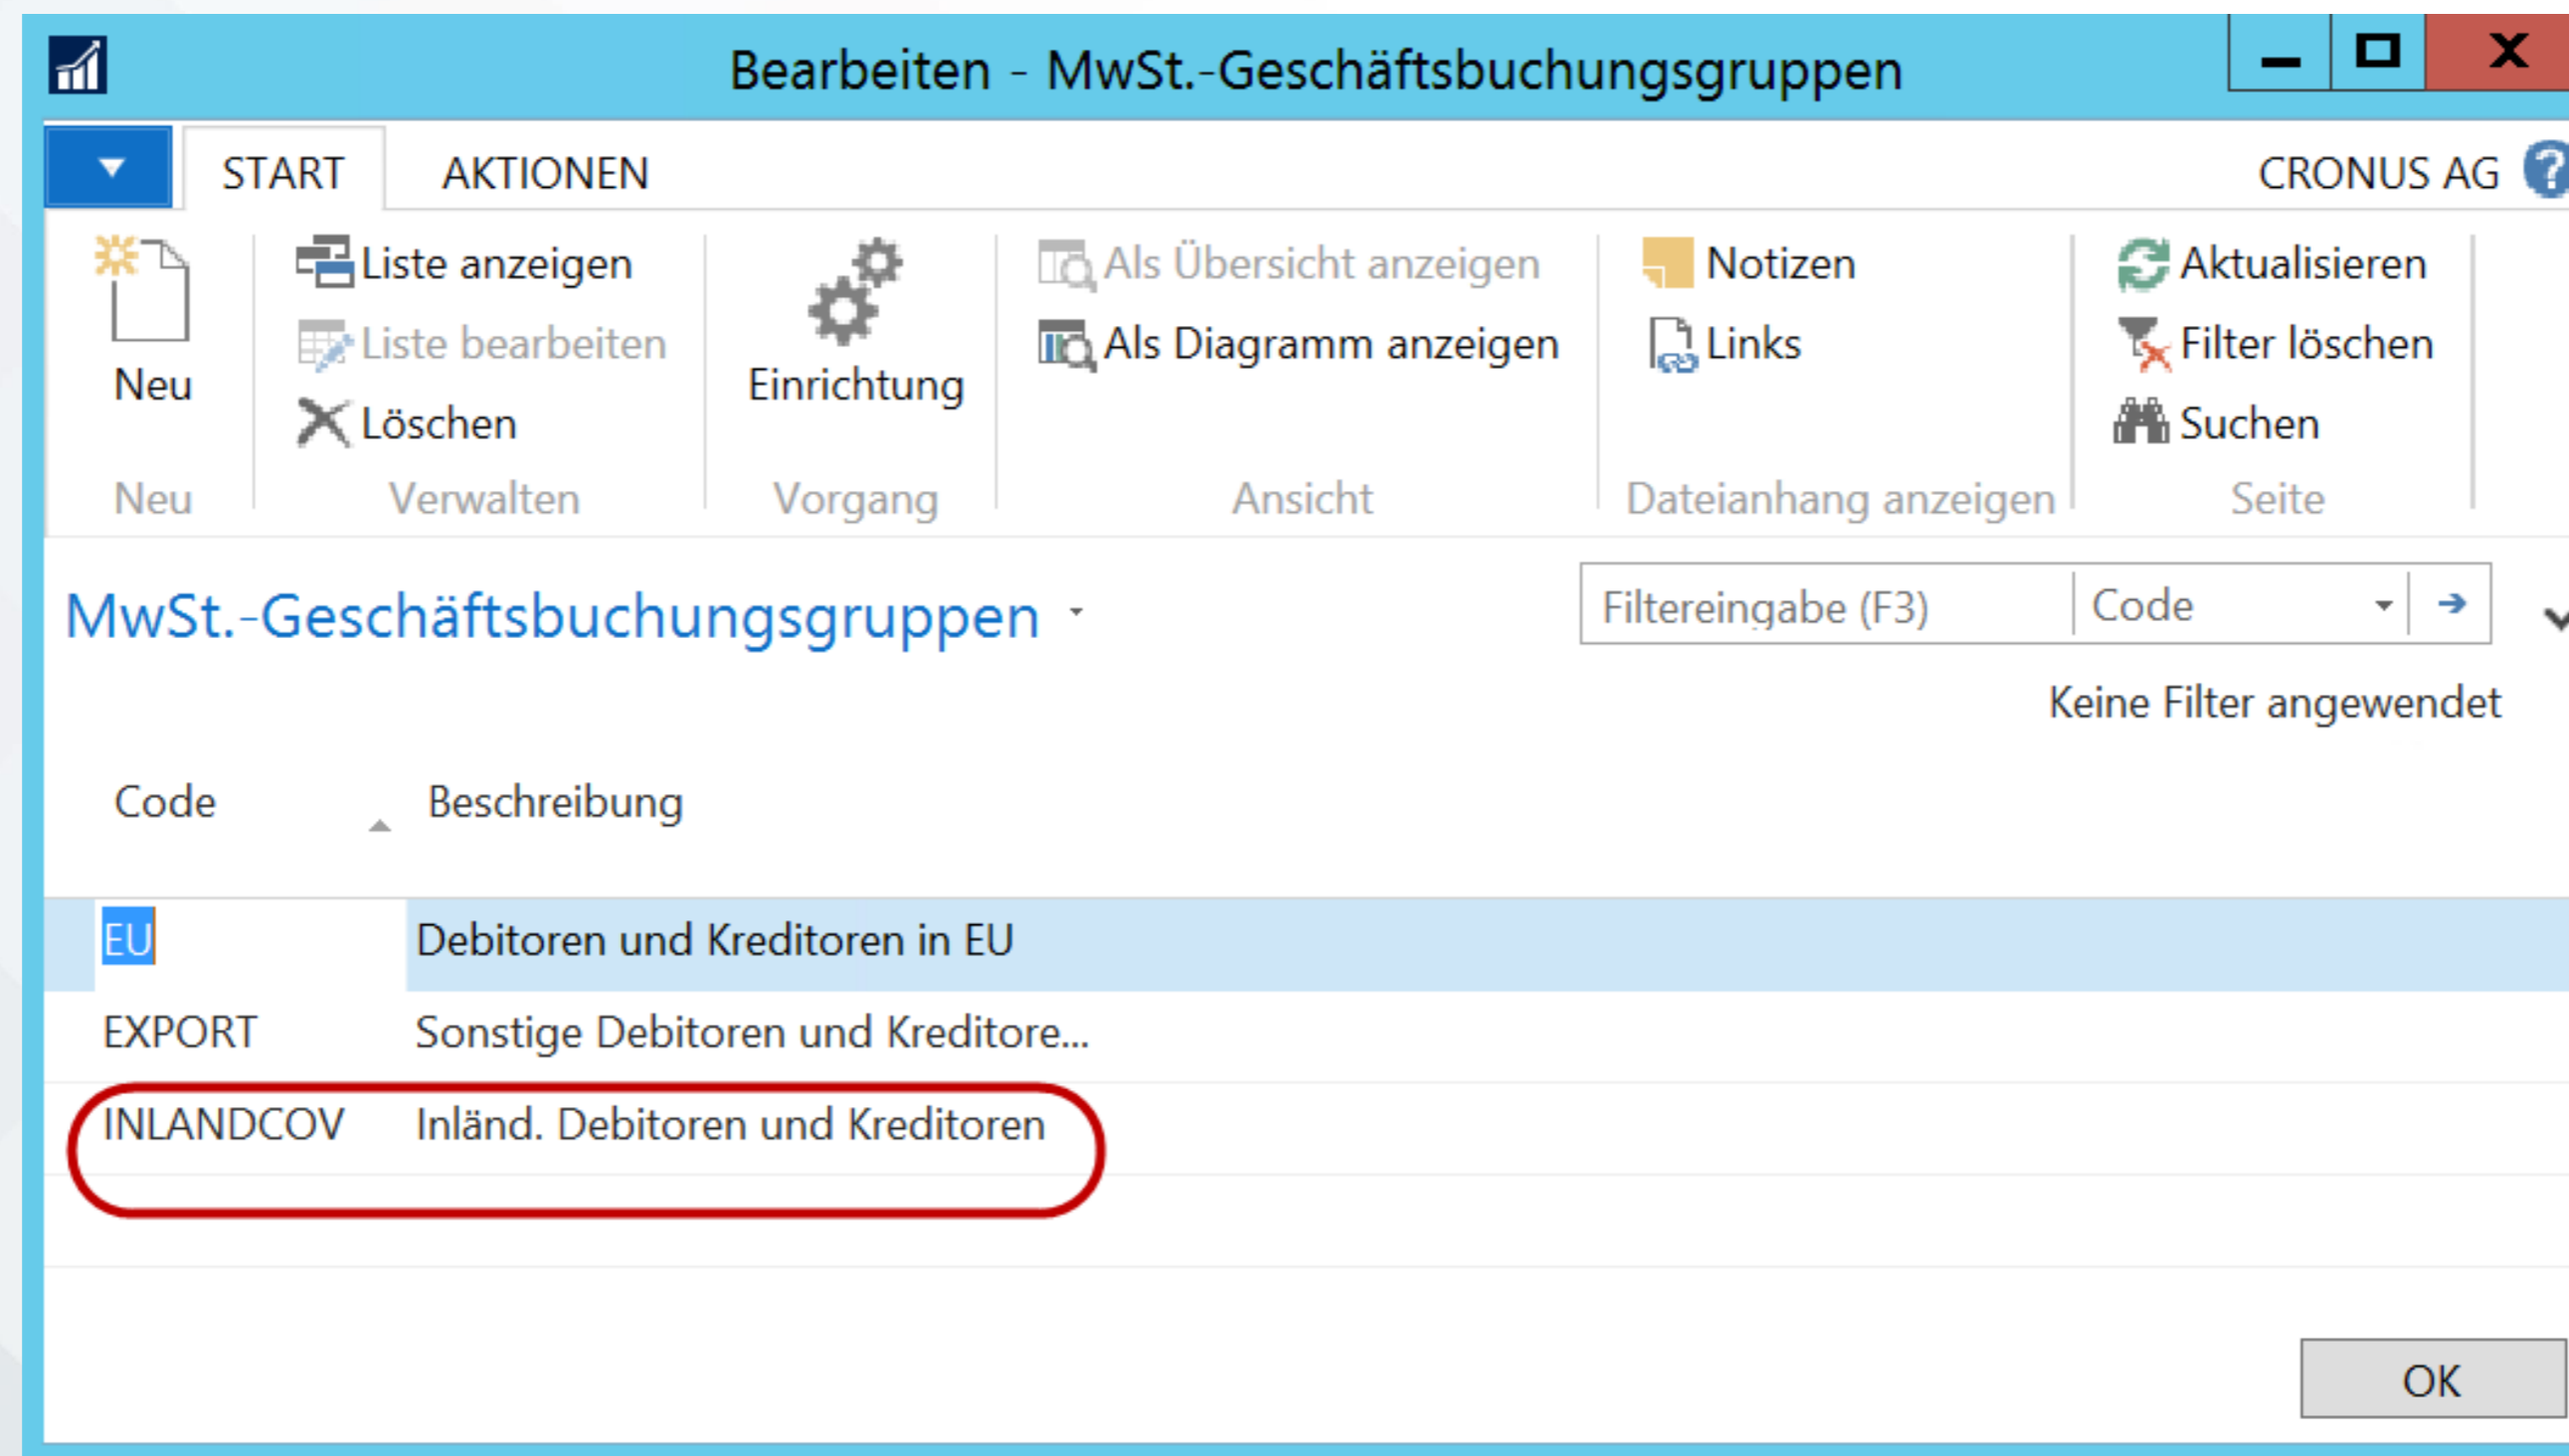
Bearbeiten - MwSt.-Geschäftsbuchungsgruppen

START AKTIONEN CRONUS AG

Neu
Liste anzeigen
Liste bearbeiten
Löschen
Einrichtung
Als Übersicht anzeigen
Als Diagramm anzeigen
Notizen
Links
Aktualisieren
Filter löschen
Suchen

Neu Verwalten Vorgang Ansicht Dateianhang anzeigen Seite

MwSt.-Geschäftsbuchungsgruppen

Filtereingabe (F3) Code

Keine Filter angewendet

| Code | Beschreibung |
|---|---|
| EU | Debitoren und Kreditoren in EU |
| EXPORT | Sonstige Debitoren und Kreditore... |
| INLANDCOV | Inländ. Debitoren und Kreditoren |

OK